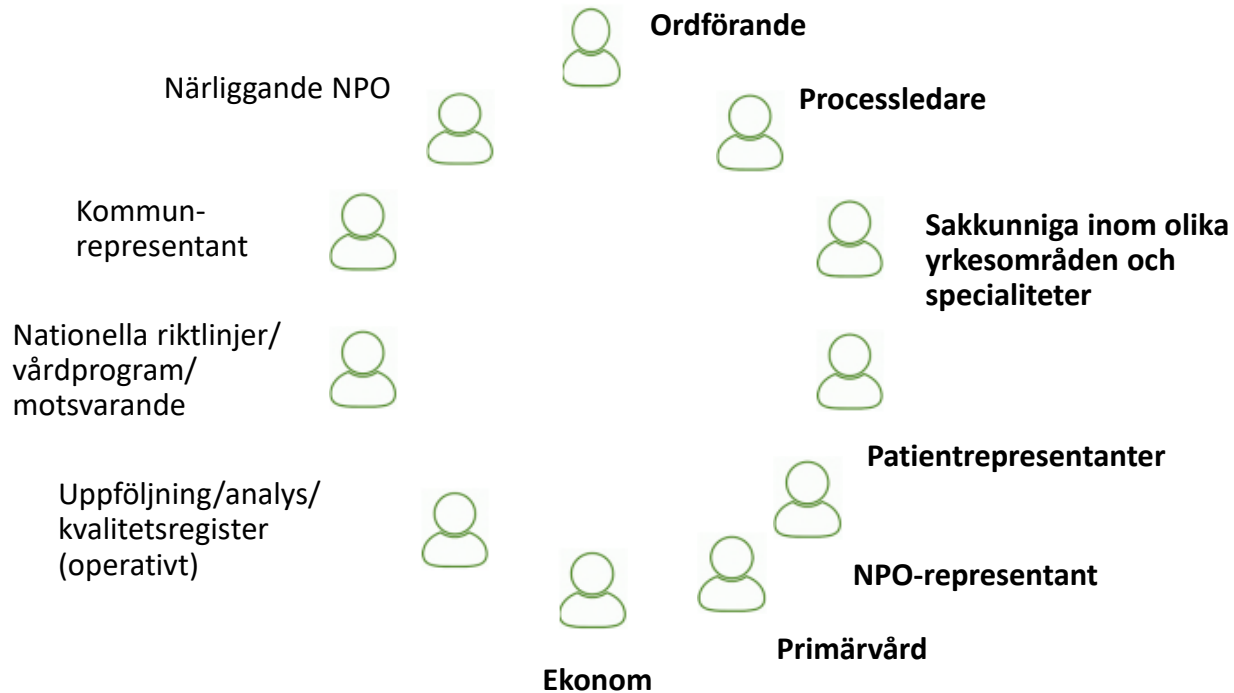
Ordförande

Processledare

Sakkunniga inom olika yrkesområden och specialiteter

Patientrepresentanter

NPO-representant

Primärvård

Ekonom

Uppföljning/analys/ kvalitetsregister (operativt)

Nationella riktlinjer/ vårdprogram/ motsvarande

Kommunrepresentant

Närliggande NPO